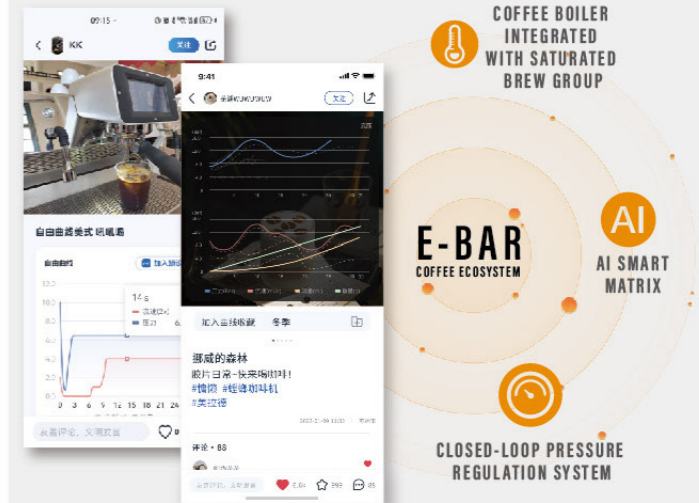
09:15

KK

关注

自由曲线美式 咖啡豆

自由曲线

加入曲线

14 s

流速

压力

10.0

8.0

6.0

4.0

2.0

0 3 6 9 12 15 18 21 24

友善评论，文明发言

9:41

关注

加入曲线收藏

冬季

挪威的森林

胶片日常~快来喝咖啡!

#惊喜 #蜂鸟咖啡机

#美拉德

评论 • 88

COFFEE BOILER INTEGRATED WITH SATURATED BREW GROUP

E-BAR

COFFEE ECOSYSTEM

AI

AI SMART MATRIX

CLOSED-LOOP PRESSURE REGULATION SYSTEM